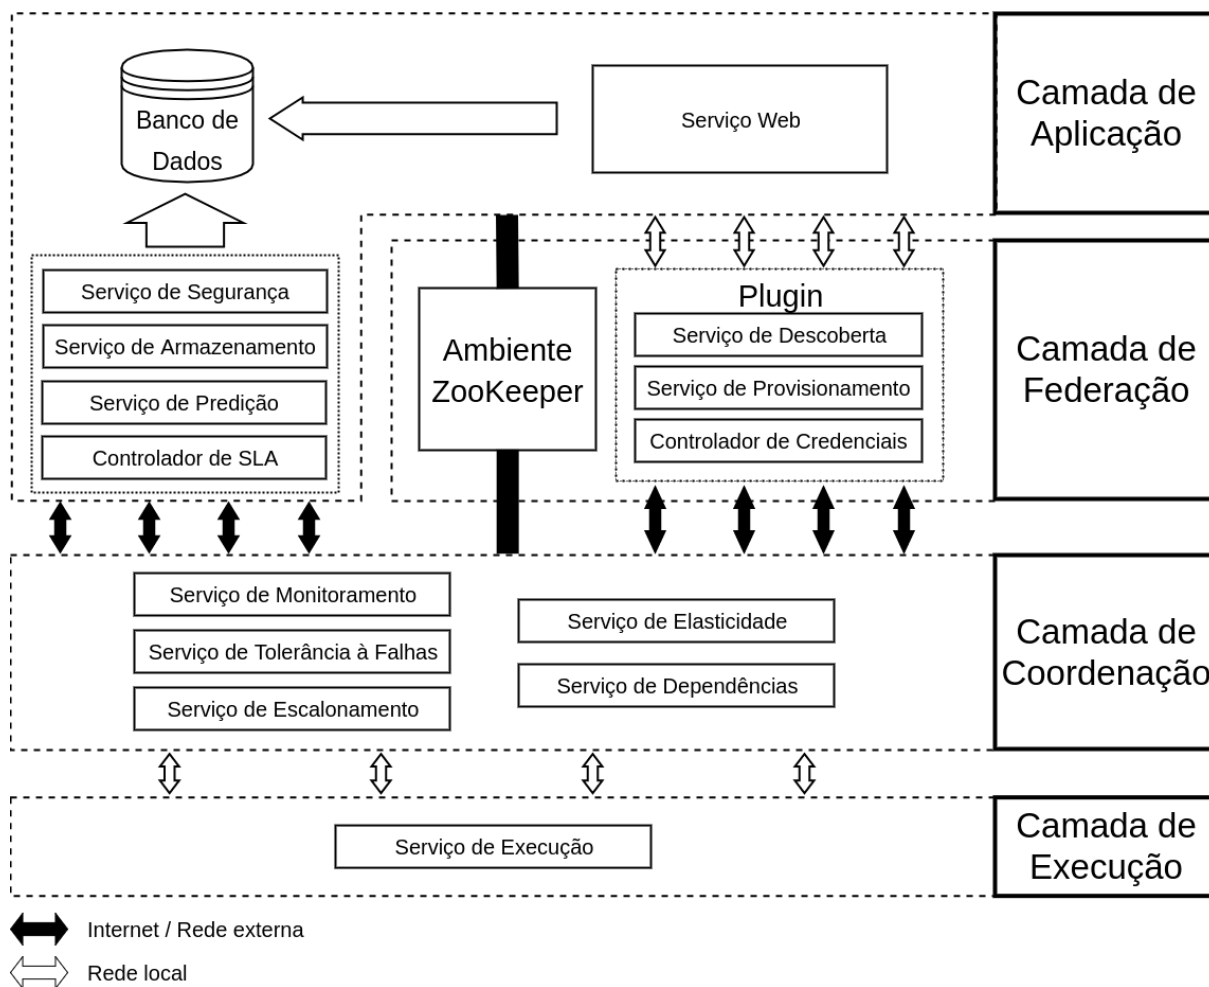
Banco de Dados

Serviço Web

Camada de Aplicação

Serviço de Segurança

Serviço de Armazenamento

Serviço de Predição

Controlador de SLA

Ambiente ZooKeeper

Plugin

Serviço de Descoberta

Serviço de Provisionamento

Controlador de Credenciais

Camada de Federação

Serviço de Monitoramento

Serviço de Tolerância à Falhas

Serviço de Escalonamento

Serviço de Elasticidade

Serviço de Dependências

Camada de Coordenação

Serviço de Execução

Camada de Execução

Internet / Rede externa

Rede local